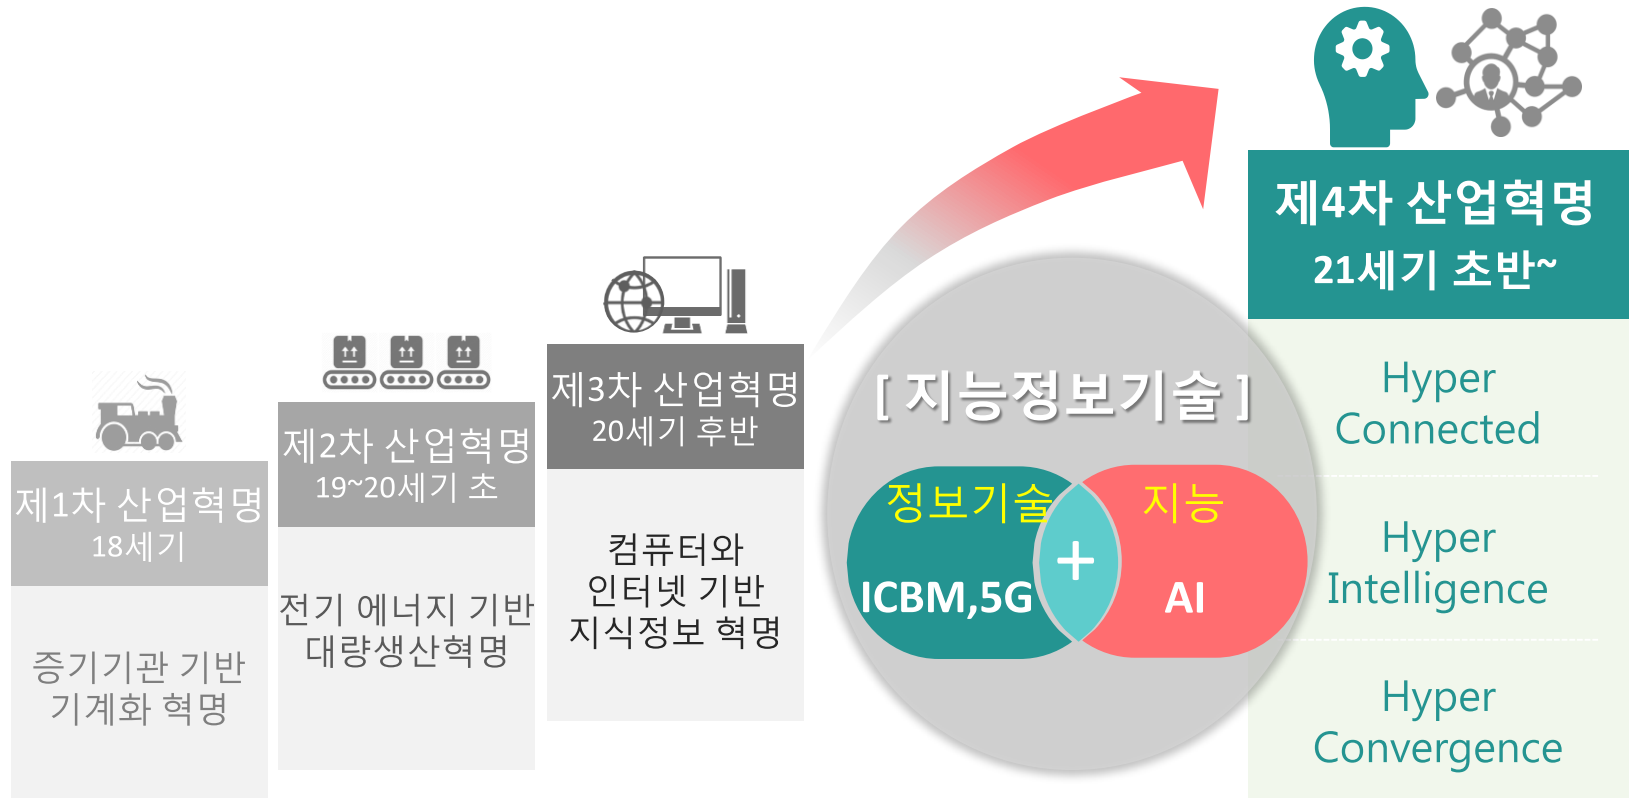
제1차 산업혁명
18세기

증기기관 기반
기계화 혁명

제2차 산업혁명
19~20세기 초

전기 에너지 기반
대량생산혁명

제3차 산업혁명
20세기 후반

컴퓨터와
인터넷 기반
지식정보 혁명

[ 지능정보기술 ]

정보기술
ICBM,5G

+

지능
AI

제4차 산업혁명
21세기 초반~

Hyper
Connected

Hyper
Intelligence

Hyper
Convergence